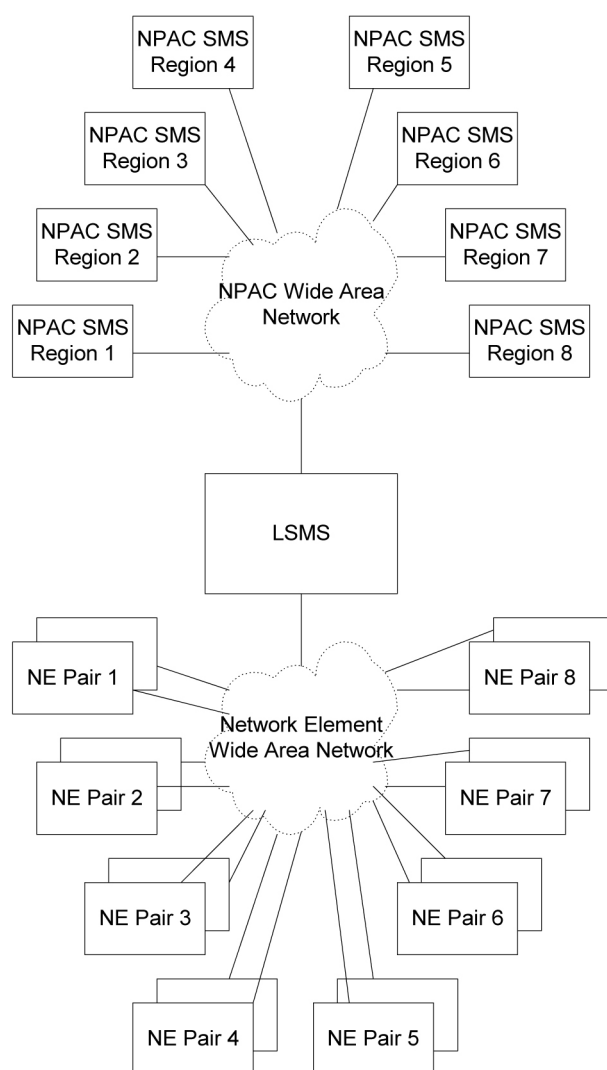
NPAC SMS Region 4

NPAC SMS Region 5

NPAC SMS Region 3

NPAC SMS Region 6

NPAC SMS Region 2

NPAC SMS Region 7

NPAC Wide Area Network

NPAC SMS Region 1

NPAC SMS Region 8

LSMS

NE Pair 1

NE Pair 8

Network Element Wide Area Network

NE Pair 2

NE Pair 7

NE Pair 3

NE Pair 6

NE Pair 4

NE Pair 5